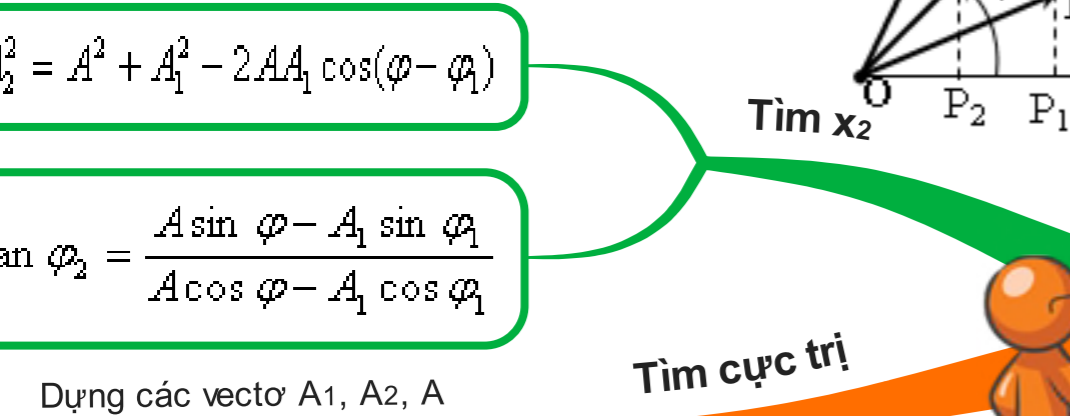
$\_2^2 = A^2 + A_1^2 - 2AA_1\cos(\varphi - \varphi_1)$

Tìm $x_2$

O P$_2$ P$_1$

$\text{an}\ \varphi_2 = \frac{A\sin\varphi - A_1\sin\varphi_1}{A\cos\varphi - A_1\cos\varphi_1}$

Tìm cực trị

Dựng các vectơ A1, A2, A